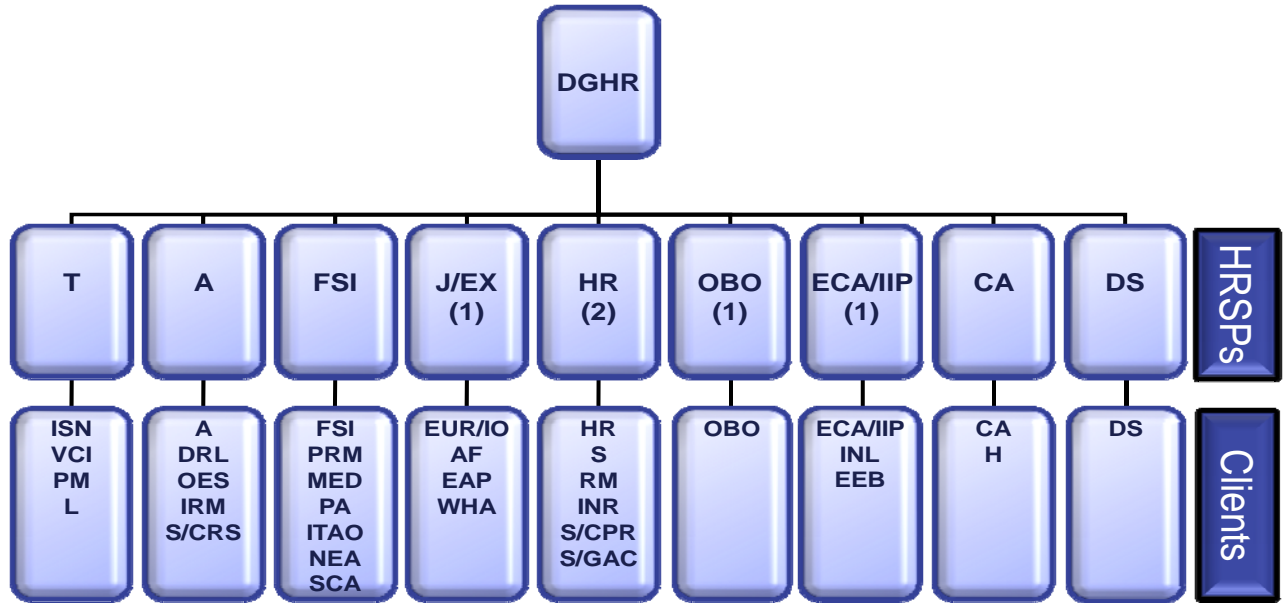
DGHR

T

A

FSI

J/EX (1)

HR (2)

OBO (1)

ECA/IIP (1)

CA

DS

HRSPs

ISN
VCI
PM
L

A
DRL
OES
IRM
S/CRS

FSI
PRM
MED
PA
ITAO
NEA
SCA

EUR/IO
AF
EAP
WHA

HR
S
RM
INR
S/CPR
S/GAC

OBO

ECA/IIP
INL
EEB

CA
H

DS

Clients